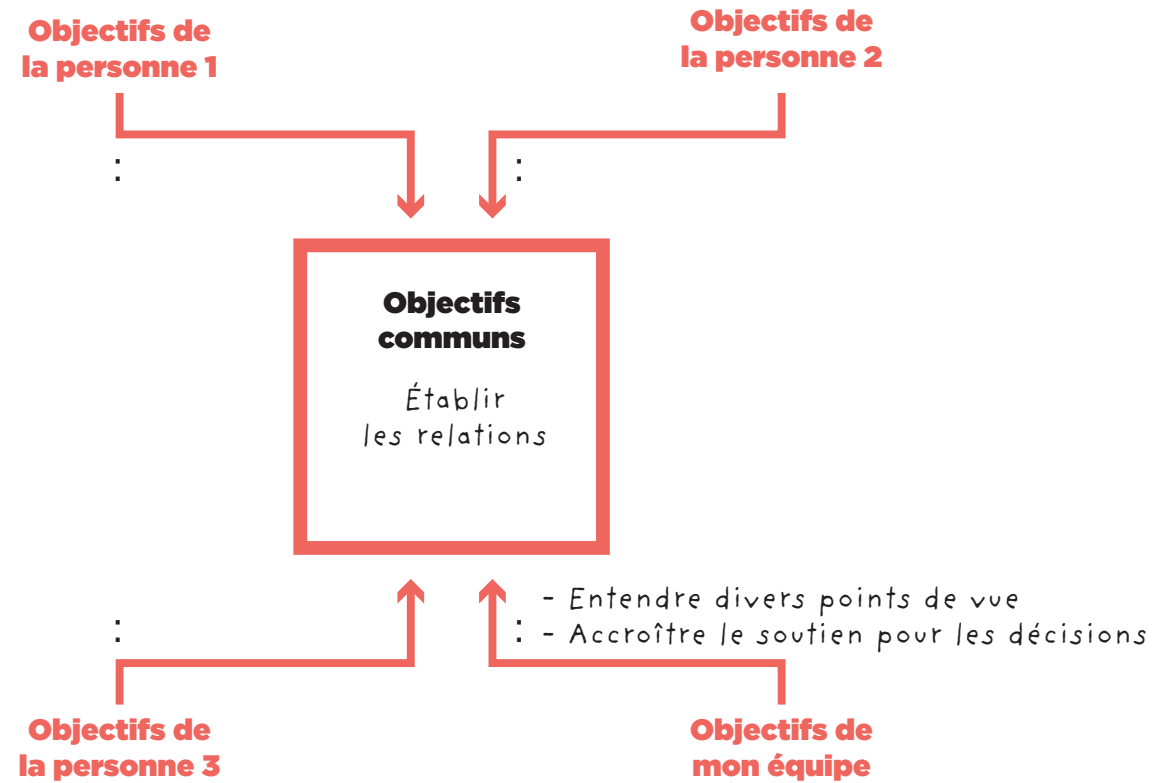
Objectifs de la personne 1

:

Objectifs de la personne 2

:

Objectifs communs

Établir les relations

:

Objectifs de la personne 3

:
- Entendre divers points de vue
- Accroître le soutien pour les décisions

Objectifs de mon équipe